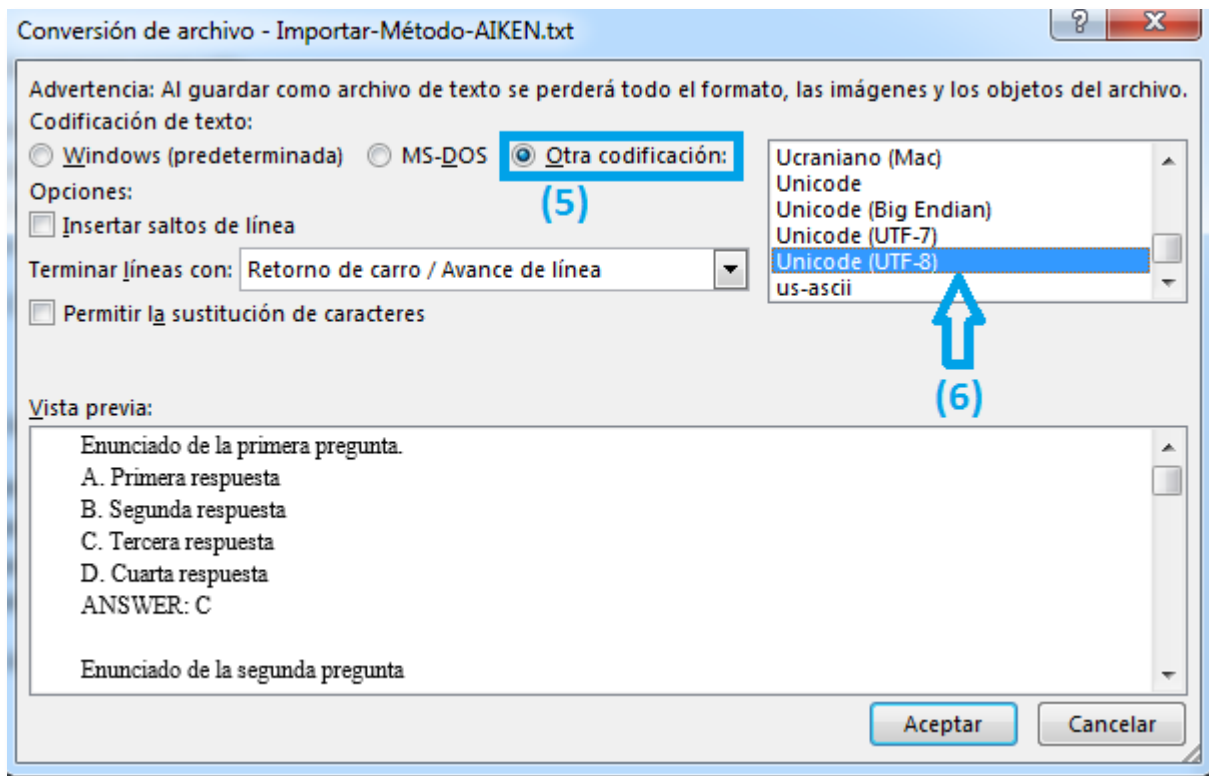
Conversión de archivo - Importar-Método-AIKEN.txt

?
X

Advertencia: Al guardar como archivo de texto se perderá todo el formato, las imágenes y los objetos del archivo.
Codificación de texto:
Windows (predeterminada)
MS-DOS
Otra codificación:
(5)
Opciones:
Insertar saltos de línea
Terminar líneas con: Retorno de carro / Avance de línea
Permitir la sustitución de caracteres

Ucraniano (Mac)
Unicode
Unicode (Big Endian)
Unicode (UTF-7)
Unicode (UTF-8)
us-ascii

(6)

Vista previa:

Enunciado de la primera pregunta.
A. Primera respuesta
B. Segunda respuesta
C. Tercera respuesta
D. Cuarta respuesta
ANSWER: C

Enunciado de la segunda pregunta

Aceptar
Cancelar